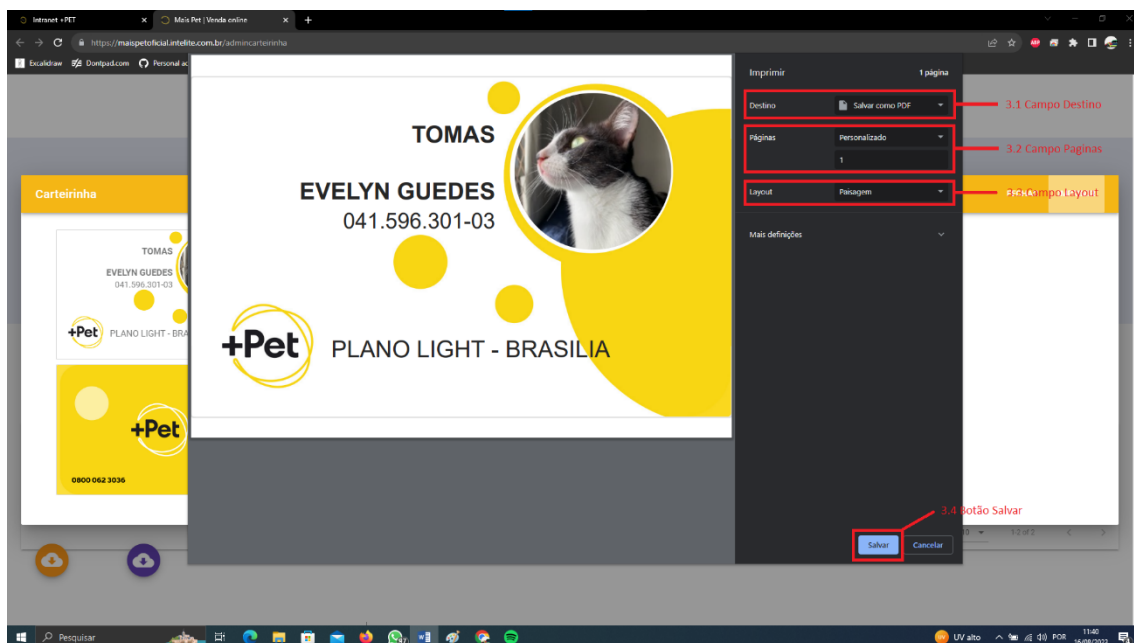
Intranet +PET
Mais Pet | Venda online
https://maispetoficial.intelite.com.br/admincarteirinha
Excalidraw Dontpad.com Personal ac

Carteirinha

TOMAS
EVELYN GUEDES
041.596.301-03
+Pet PLANO LIGHT - BRA

+Pet
0800 062 3036

TOMAS
EVELYN GUEDES
041.596.301-03
+Pet PLANO LIGHT - BRASILIA

Imprimir 1 página
Destino Salvar como PDF
Páginas Personalizado
1
Layout Paisagem
Mais definições
Salvar Cancelar

3.1 Campo Destino
3.2 Campo Paginas
3.3 Campo Layout
3.4 Botão Salvar

1-2 of 2

Pesquisar
UV alto POR 11:40 16/08/2022